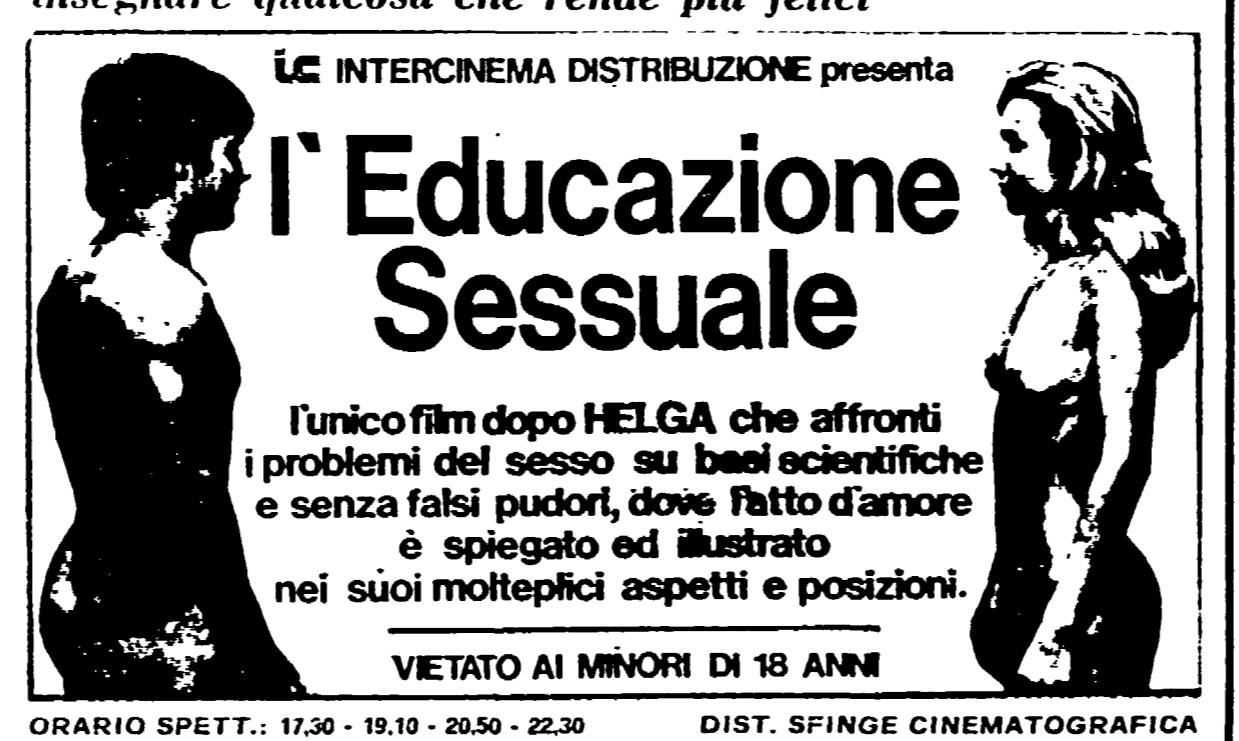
insegnare qualcosa che rende più felici

IC INTERCINEMA DISTRIBUZIONE presenta

l`Educazione Sessuale

l'unico film dopo HELGA che affronti i problemi del sesso su basi scientifiche e senza falsi pudori, dove l'atto d'amore è spiegato ed illustrato nei suoi molteplici aspetti e posizioni.

VIETATO AI MINORI DI 18 ANNI

ORARIO SPETT.: 17,30 - 19,10 - 20,50 - 22,30

DIST. SFINGE CINEMATOGRAFICA